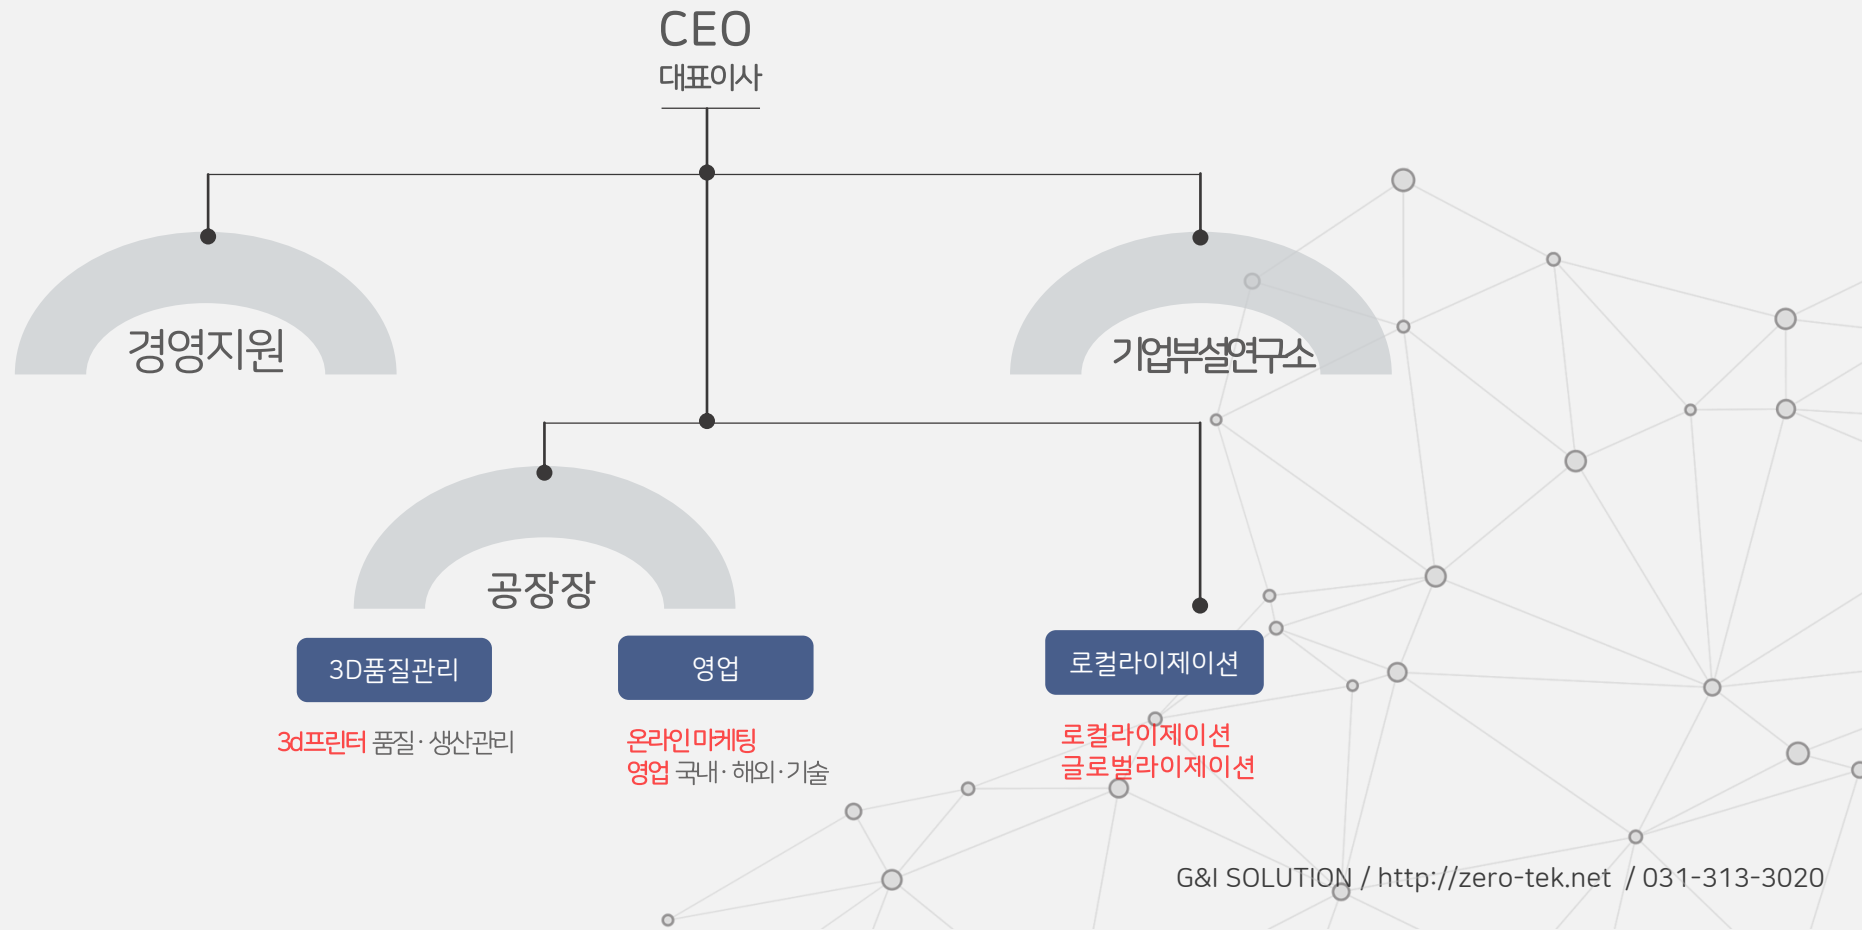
CEO
대표이사

경영지원

기업부설연구소

공장장

3D품질관리

3d프린터 품질 · 생산관리

영업

온라인마케팅
영업 국내 · 해외 · 기술

로컬라이제이션

로컬라이제이션
글로벌라이제이션

G&I SOLUTION / http://zero-tek.net / 031-313-3020